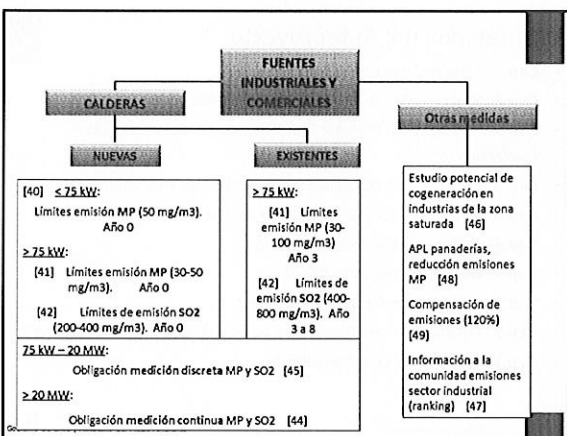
FUENTES INDUSTRIALES Y COMERCIALES

CALDERAS

NUEVAS

EXISTENTES

Otras medidas

[40] ≤ 75 kW:

Limites emisión MP (50 mg/m3). Año 0

≥ 75 kW:

[41] Limites emisión MP (30-50 mg/m3). Año 0

[42] Limites de emisión SO2 (200-400 mg/m3). Año 0

≥ 75 kW:

[41] Limites emisión MP (30-100 mg/m3) Año 3

[42] Limites de emisión SO2 (400-800 mg/m3). Año 3 a 8

75 kW – 20 MW:

Obligación medición discreta MP y SO2 [45]

≥ 20 MW:

Obligación medición continua MP y SO2 [44]

Estudio potencial de cogeneración en industrias de la zona saturada [46]

APL panaderías, reducción emisiones MP [48]

Compensación de emisiones (120%) [49]

Información a la comunidad emisiones sector industrial (ranking) [47]